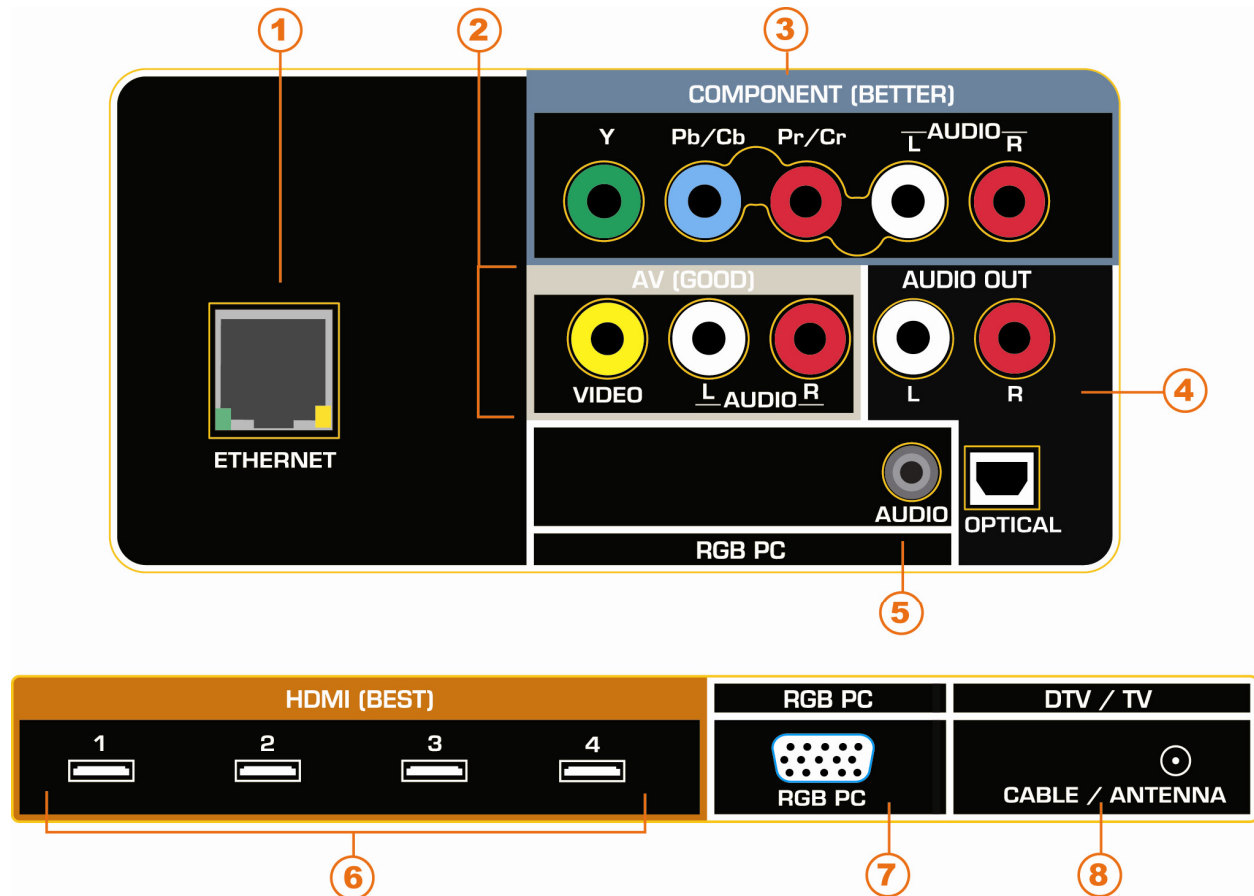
1

2

3

COMPONENT (BETTER)

Y Pb/Cb Pr/Cr L AUDIO R

AV (GOOD)

VIDEO L AUDIO R

AUDIO OUT

L R

4

ETHERNET

AUDIO

OPTICAL

RGB PC

5

HDMI (BEST)

1 2 3 4

RGB PC

RGB PC

DTV / TV

CABLE / ANTENNA

6

7

8